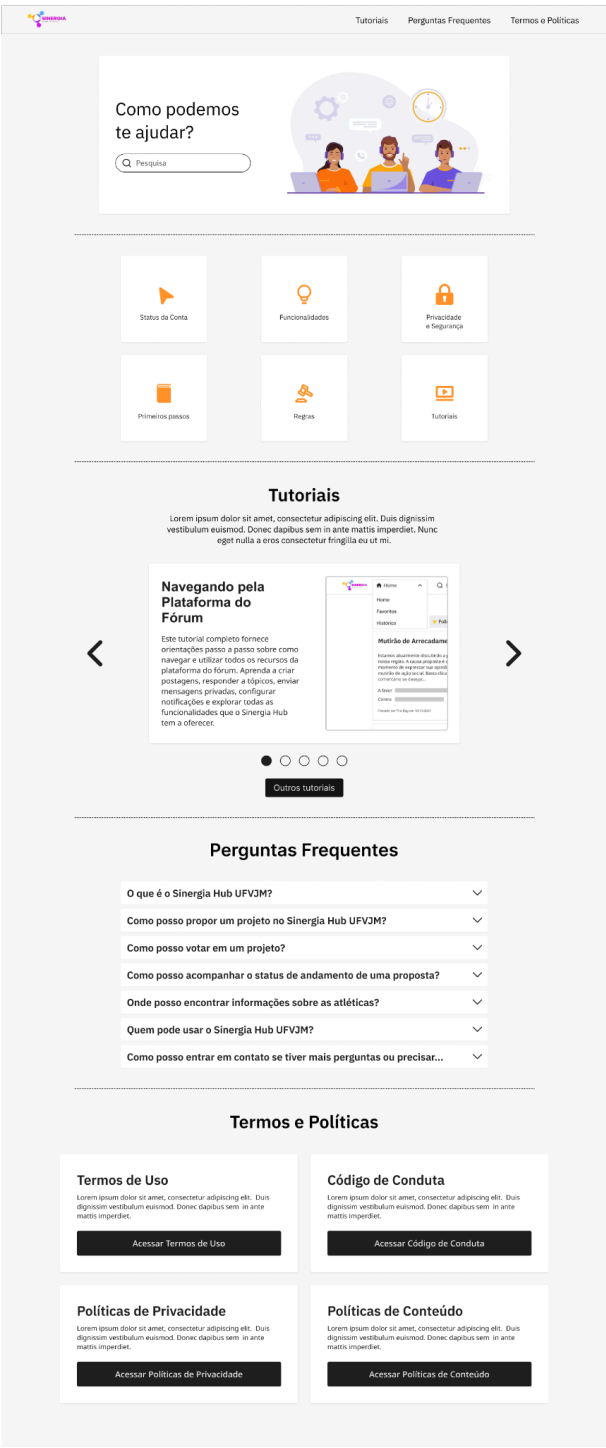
SINERGIA

Tutoriais Perguntas Frequentes Termos e Políticas

Como podemos te ajudar?

Pesquisa

Status da Conta

Funcionalidades

Privacidade e Segurança

Primeiros passos

Regras

Tutoriais

Tutoriais

Lorem ipsum dolor sit amet, consectetur adipiscing elit. Duis dignissim vestibulum euismod. Donec dapibus sem in ante mattis imperdiet. Nunc eget nulla a eros consectetur fringilla eu ut mi.

Navegando pela Plataforma do Fórum

Este tutorial completo fornece orientações passo a passo sobre como navegar e utilizar todos os recursos da plataforma do fórum. Aprenda a criar postagens, responder a tópicos, enviar mensagens privadas, configurar notificações e explorar todas as funcionalidades que o Sinergia Hub tem a oferecer.

Home
Home
Favoritos
Histórico
Mutirão de Arrecadam
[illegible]
A favor
Contra

Outros tutoriais

Perguntas Frequentes

O que é o Sinergia Hub UFVJM?

Como posso propor um projeto no Sinergia Hub UFVJM?

Como posso votar em um projeto?

Como posso acompanhar o status de andamento de uma proposta?

Onde posso encontrar informações sobre as atléticas?

Quem pode usar o Sinergia Hub UFVJM?

Como posso entrar em contato se tiver mais perguntas ou precisar...

Termos e Políticas

Termos de Uso

Lorem ipsum dolor sit amet, consectetur adipiscing elit. Duis dignissim vestibulum euismod. Donec dapibus sem in ante mattis imperdiet.

Acessar Termos de Uso

Código de Conduta

Lorem ipsum dolor sit amet, consectetur adipiscing elit. Duis dignissim vestibulum euismod. Donec dapibus sem in ante mattis imperdiet.

Acessar Código de Conduta

Políticas de Privacidade

Lorem ipsum dolor sit amet, consectetur adipiscing elit. Duis dignissim vestibulum euismod. Donec dapibus sem in ante mattis imperdiet.

Acessar Políticas de Privacidade

Políticas de Conteúdo

Lorem ipsum dolor sit amet, consectetur adipiscing elit. Duis dignissim vestibulum euismod. Donec dapibus sem in ante mattis imperdiet.

Acessar Políticas de Conteúdo